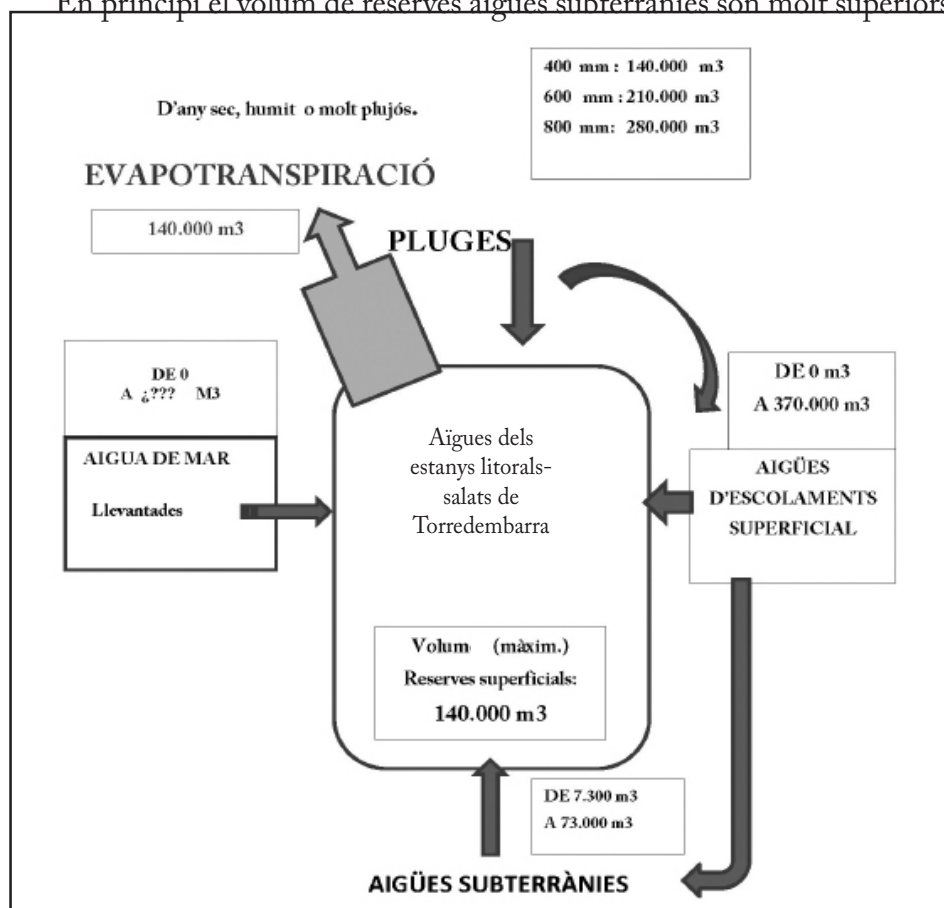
En principi el volum de reserves aigües subterrànies son molt superiors

D'any sec, humit o molt plujós.

400 mm : 140.000 m3
600 mm : 210.000 m3
800 mm: 280.000 m3

EVAPOTRANSPIRACIÓ

140.000 m3

PLUGES

DE 0
A ¿??? M3

AIGUA DE MAR

Llevantades

DE 0 m3
A 370.000 m3

Aïgues dels estanys litorals-salats de Torredembarra

AIGÜES D'ESCOLAMENTS SUPERFICIAL

Volum (màxim.)
Reserves superficials:
140.000 m3

DE 7.300 m3
A 73.000 m3

AIGÜES SUBTERRÀNIES